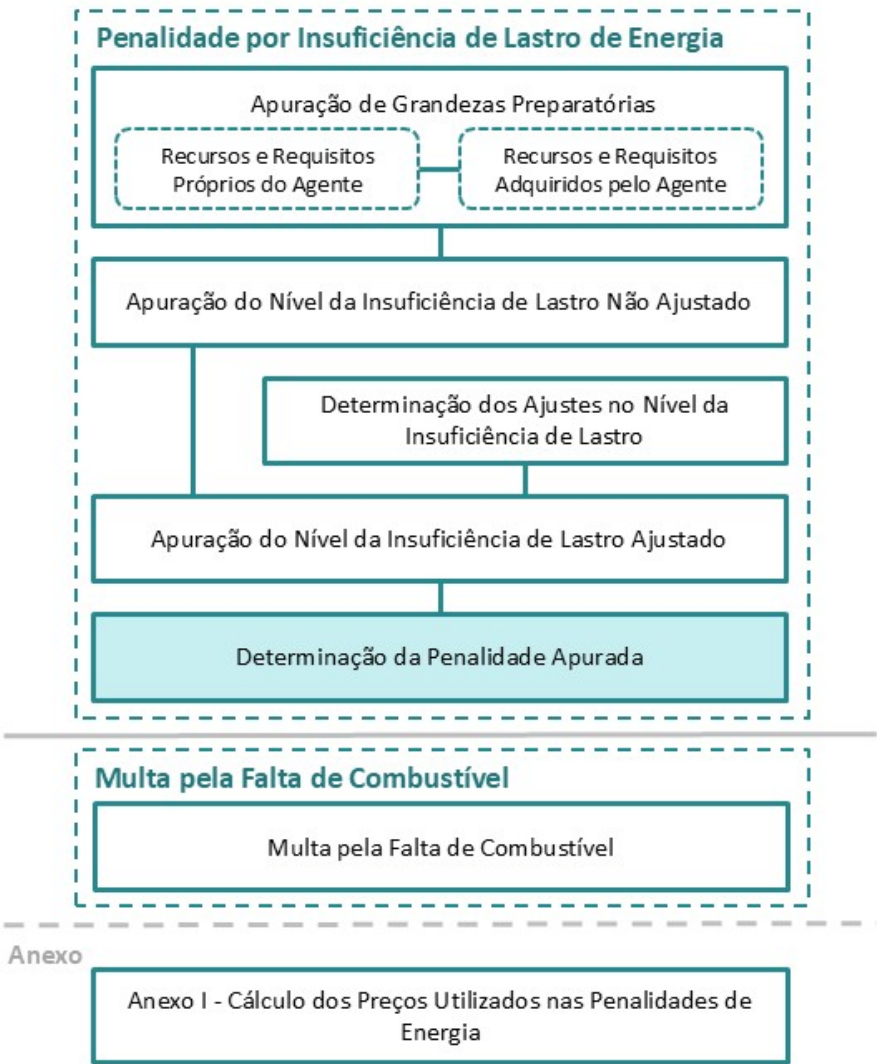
Penalidade por Insuficiência de Lastro de Energia

Apuração de Grandezas Preparatórias

Recursos e Requisitos Próprios do Agente

Recursos e Requisitos Adquiridos pelo Agente

Apuração do Nível da Insuficiência de Lastro Não Ajustado

Determinação dos Ajustes no Nível da Insuficiência de Lastro

Apuração do Nível da Insuficiência de Lastro Ajustado

Determinação da Penalidade Apurada

Multa pela Falta de Combustível

Multa pela Falta de Combustível

Anexo

Anexo I - Cálculo dos Preços Utilizados nas Penalidades de Energia